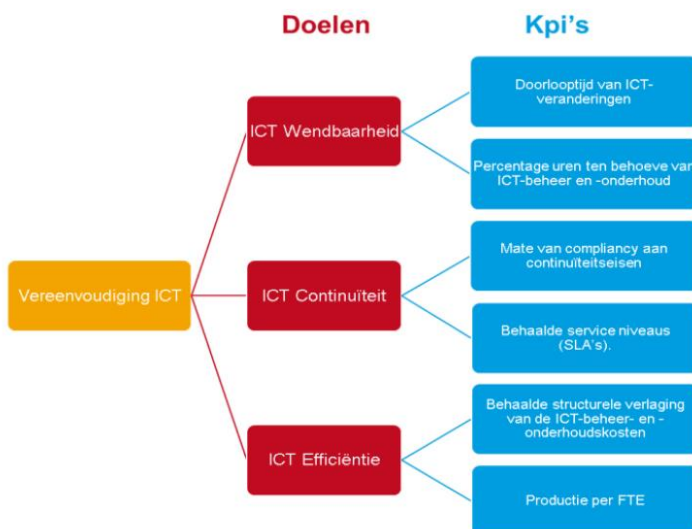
Doelen

Kpi's

Vereenvoudiging ICT

ICT Wendbaarheid

Doorlooptijd van ICT-veranderingen

Percentage uren ten behoeve van ICT-beheer en -onderhoud

ICT Continuïteit

Mate van compliancy aan continuïteitseisen

Behaalde service niveaus (SLA's).

ICT Efficiëntie

Behaalde structurele verlaging van de ICT-beheer- en -onderhoudskosten

Productie per FTE